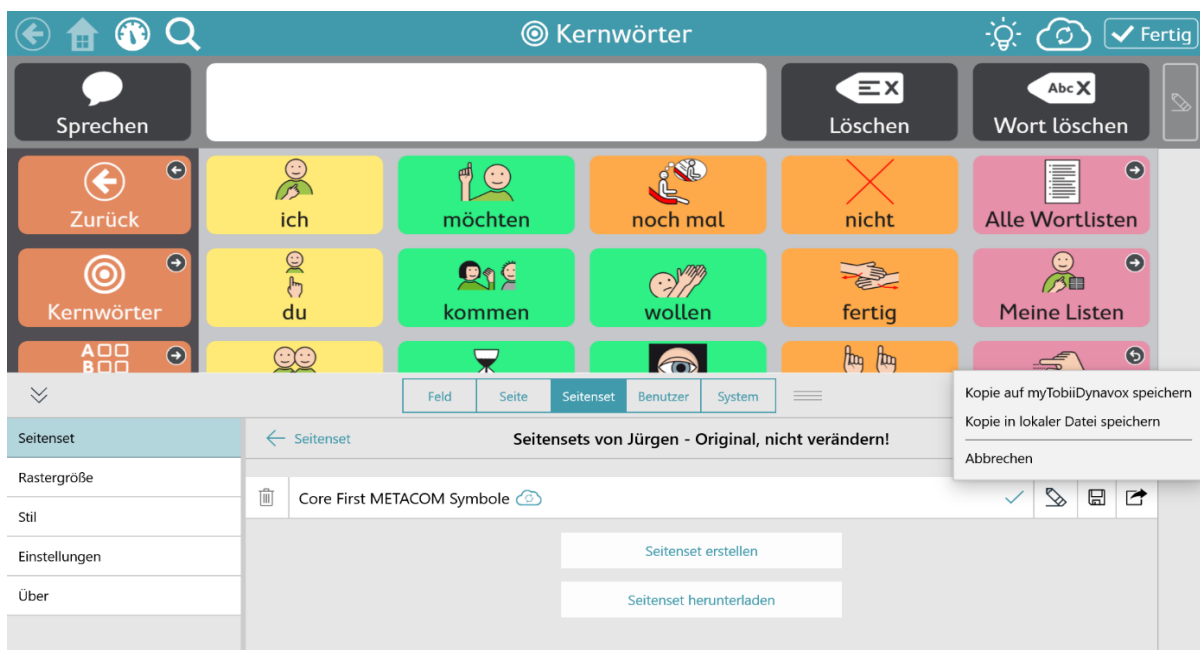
Kernwörter

Fertig

Sprechen

Löschen

Abc

Wort löschen

Zurück

ich

möchten

noch mal

nicht

Alle Wortlisten

Kernwörter

du

kommen

wollen

fertig

Meine Listen

Feld | Seite | Seitenset | Benutzer | System

Kopie auf myTobiiDynavox speichern

Kopie in lokaler Datei speichern

Abbrechen

Seitenset

Rastergröße

Stil

Einstellungen

Über

Seitenset

Seitensets von Jürgen - Original, nicht verändern!

Core First METACOM Symbole

Seitenset erstellen

Seitenset herunterladen